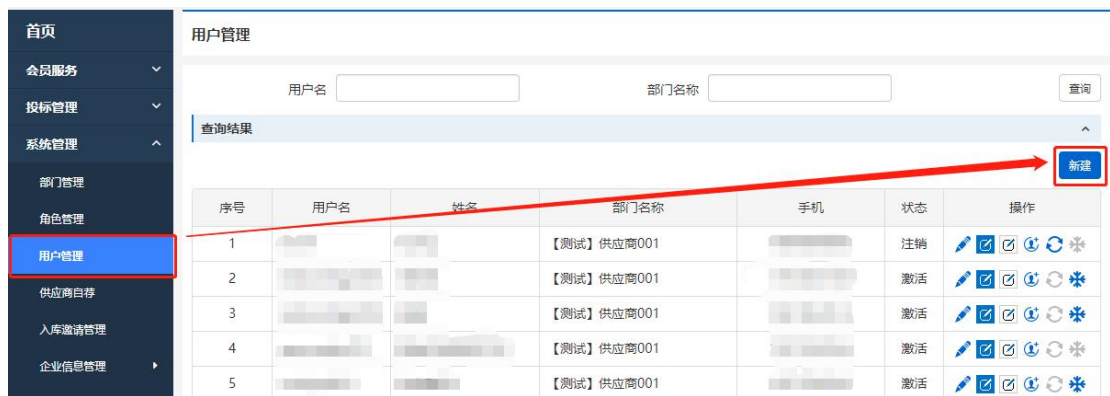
首页
会员服务
投标管理
系统管理
部门管理
角色管理
用户管理
供应商自荐
入库邀请管理
企业信息管理

用户管理

用户名
部门名称
查询

查询结果

新建

| 序号 | 用户名 | 姓名 | 部门名称 | 手机 | 状态 | 操作 |
|---|---|---|---|---|---|---|
| 1 | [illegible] | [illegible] | 【测试】供应商001 | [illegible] | 注销 | |
| 2 | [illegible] | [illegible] | 【测试】供应商001 | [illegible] | 激活 | |
| 3 | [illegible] | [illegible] | 【测试】供应商001 | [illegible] | 激活 | |
| 4 | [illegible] | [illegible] | 【测试】供应商001 | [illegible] | 激活 | |
| 5 | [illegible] | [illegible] | 【测试】供应商001 | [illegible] | 激活 | |